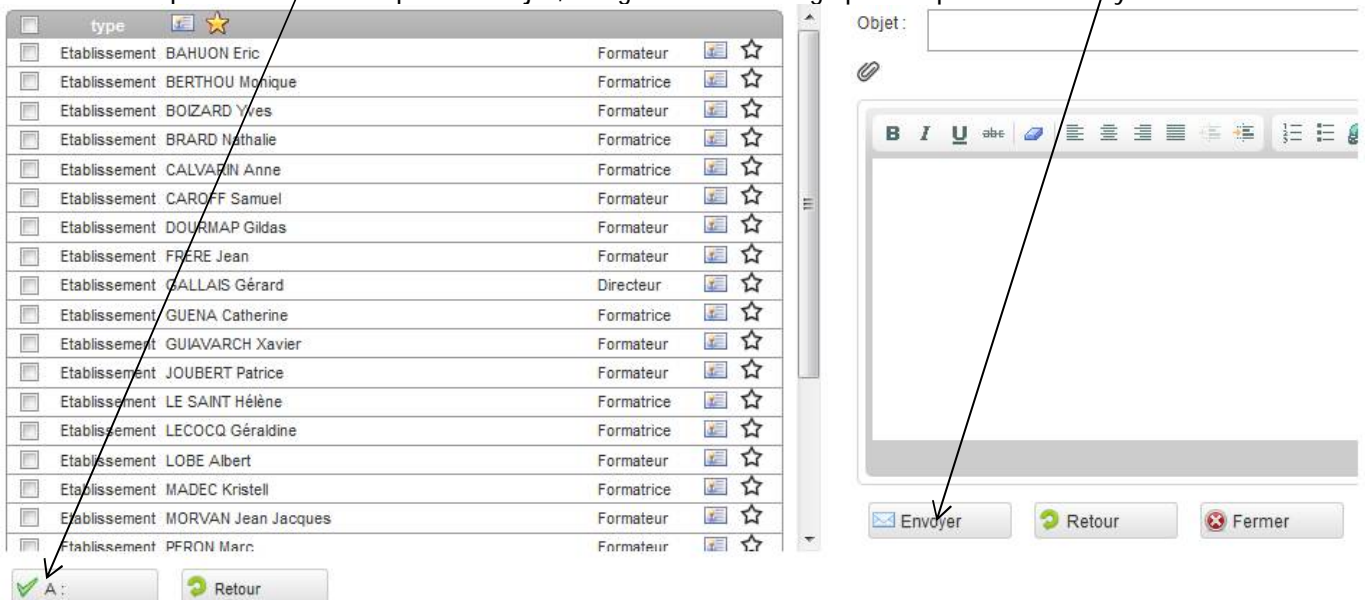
| | type | | | |
|---|---|---|---|---|
| | Etablissement | BAHUON Eric | Formateur | ☆ |
| | Etablissement | BERTHOU Monique | Formatrice | ☆ |
| | Etablissement | BOIZARD Yves | Formateur | ☆ |
| | Etablissement | BRARD Nathalie | Formatrice | ☆ |
| | Etablissement | CALVARIN Anne | Formatrice | ☆ |
| | Etablissement | CAROFF Samuel | Formateur | ☆ |
| | Etablissement | DOURMAP Gildas | Formateur | ☆ |
| | Etablissement | FRERE Jean | Formateur | ☆ |
| | Etablissement | GALLAIS Gérard | Directeur | ☆ |
| | Etablissement | GUENA Catherine | Formatrice | ☆ |
| | Etablissement | GUIAVARCH Xavier | Formateur | ☆ |
| | Etablissement | JOUBERT Patrice | Formateur | ☆ |
| | Etablissement | LE SAINT Hélène | Formatrice | ☆ |
| | Etablissement | LECOCQ Géraldine | Formatrice | ☆ |
| | Etablissement | LOBE Albert | Formateur | ☆ |
| | Etablissement | MADEC Kristell | Formatrice | ☆ |
| | Etablissement | MORVAN Jean Jacques | Formateur | ☆ |
| | Etablissement | PERON Marc | Formateur | ☆ |

A :

Retour

Objet :

B I U abc

Envoyer

Retour

Fermer